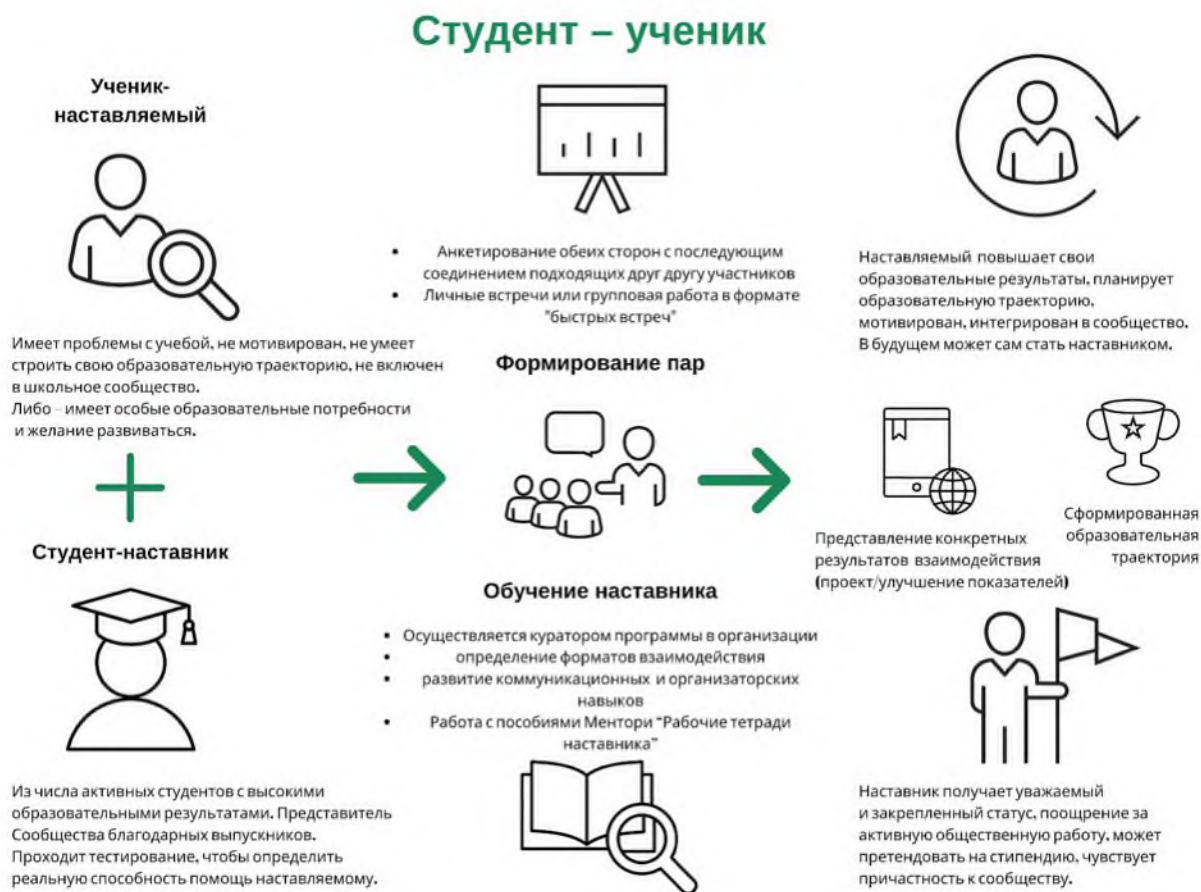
Студент – ученик

Ученик-наставляемый

Имеет проблемы с учебой, не мотивирован, не умеет строить свою образовательную траекторию, не включен в школьное сообщество.
Либо – имеет особые образовательные потребности и желание развиваться.

Студент-наставник

Из числа активных студентов с высокими образовательными результатами. Представитель Сообщества благодарных выпускников.
Проходит тестирование, чтобы определить реальную способность помощь наставляемому.

• Анкетирование обеих сторон с последующим соединением подходящих друг другу участников
• Личные встречи или групповая работа в формате "быстрых встреч"

Формирование пар

Обучение наставника

• Осуществляется куратором программы в организации
• определение форматов взаимодействия
• развитие коммуникационных и организаторских навыков
• Работа с пособиями Ментори "Рабочие тетради наставника"

Наставляемый повышает свои образовательные результаты, планирует образовательную траекторию, мотивирован, интегрирован в сообщество. В будущем может сам стать наставником.

Представление конкретных результатов взаимодействия (проект/улучшение показателей)

Сформированная образовательная траектория

Наставник получает уважаемый и закрепленный статус, поощрение за активную общественную работу, может претендовать на стипендию, чувствует причастность к сообществу.